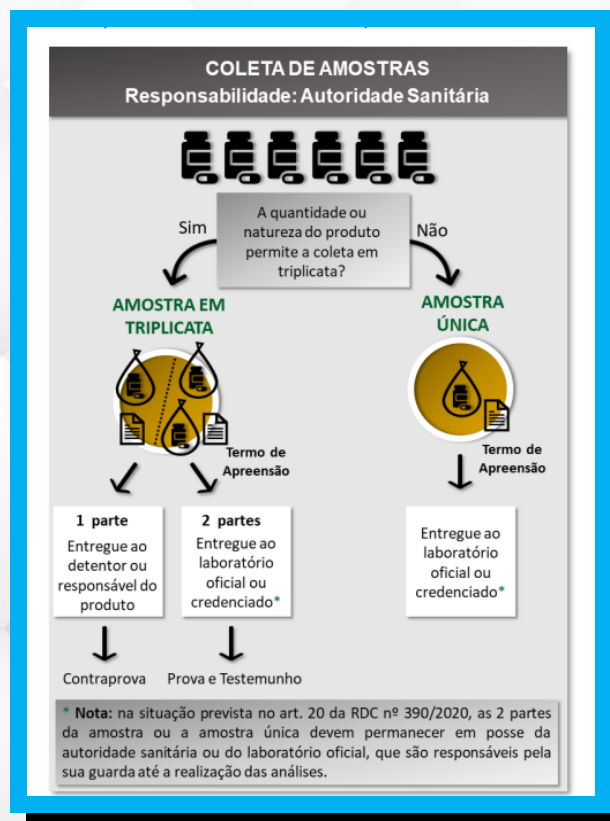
COLETA DE AMOSTRAS
Responsabilidade: Autoridade Sanitária

A quantidade ou natureza do produto permite a coleta em triplicata?

Sim

Não

AMOSTRA EM TRIPLICATA

AMOSTRA ÚNICA

Termo de Apreensão

Termo de Apreensão

1 parte
Entregue ao detentor ou responsável do produto

2 partes
Entregue ao laboratório oficial ou credenciado*

Entregue ao laboratório oficial ou credenciado*

Contraprova

Prova e Testemunho

* Nota: na situação prevista no art. 20 da RDC nº 390/2020, as 2 partes da amostra ou a amostra única devem permanecer em posse da autoridade sanitária ou do laboratório oficial, que são responsáveis pela sua guarda até a realização das análises.